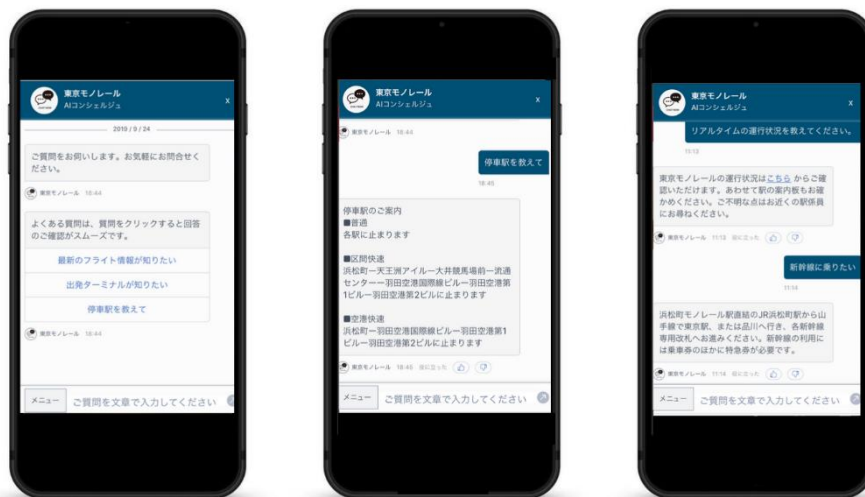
東京モノレール
AIコンシェルジュ
x

2019 / 9 / 24

ご質問をお伺いします。お気軽にお問合せください。

東京モノレール 18:44

よくある質問は、質問をクリックすると回答のご確認がスムーズです。

最新のフライト情報が知りたい

出発ターミナルが知りたい

停車駅を教えて

東京モノレール 18:44

メニュー ご質問を文章で入力してください

東京モノレール
AIコンシェルジュ
x

東京モノレール 18:44

停車駅を教えて

18:45

停車駅のご案内
■普通
各駅に止まります

■区間快速
浜松町ー天王洲アイルー大井競馬場前ー流通センターー羽田空港国際線ビルー羽田空港第1ビルー羽田空港第2ビルに止まります

■空港快速
浜松町ー羽田空港国際線ビルー羽田空港第1ビルー羽田空港第2ビルに止まります

東京モノレール 18:45 役に立った

メニュー ご質問を文章で入力してください

東京モノレール
AIコンシェルジュ
x

リアルタイムの運行状況を教えてください。

11:13

東京モノレールの運行状況はこちら からご確認いただけます。あわせて駅の案内板もお確かめください。ご不明な点はお近くの駅係員にお尋ねください。

東京モノレール 11:13 役に立った

新幹線に乗りたい

11:14

浜松町モノレール駅直結のJR浜松町駅から山手線で東京駅、または品川へ行き、各新幹線専用改札へお進みください。新幹線の利用には乗車券のほかに特急券が必要です。

東京モノレール 11:14 役に立った

メニュー ご質問を文章で入力してください